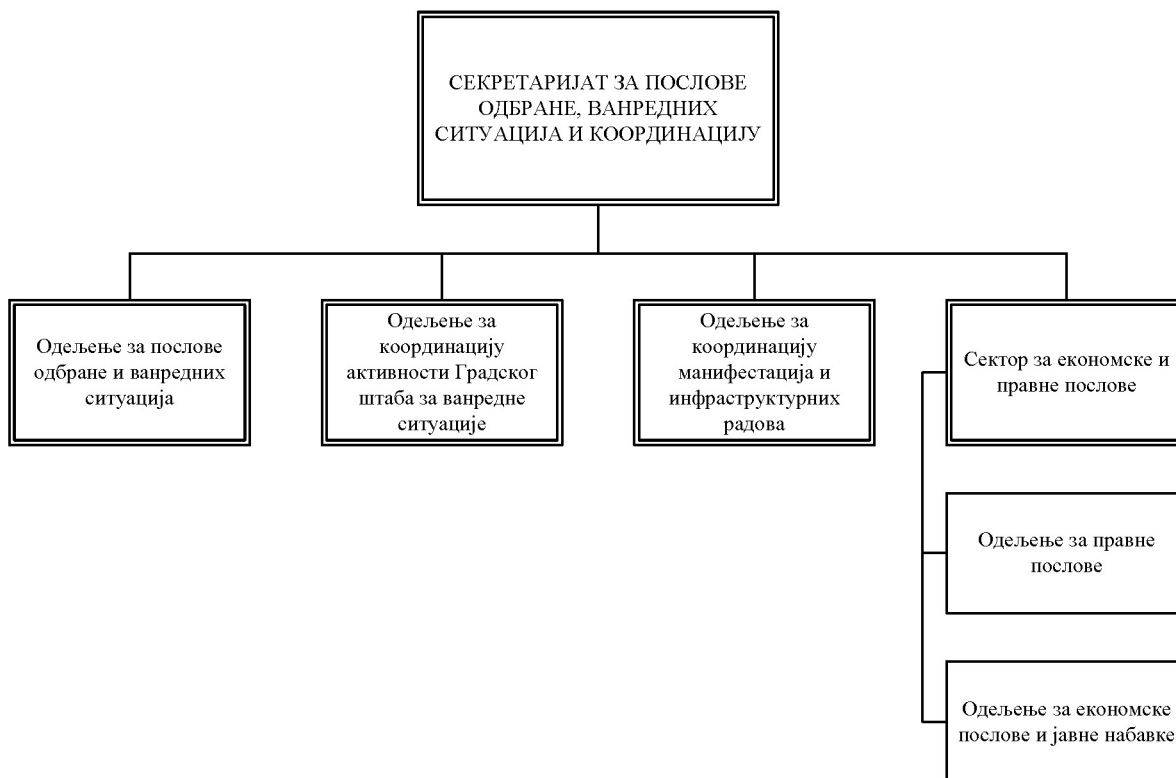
СЕКРЕТАРИЈАТ ЗА ПОСЛОВЕ ОДБРАНЕ, ВАНРЕДНИХ СИТУАЦИЈА И КООРДИНАЦИЈУ

Одељење за послове одбране и ванредних ситуација

Одељење за координацију активности Градског штаба за ванредне ситуације

Одељење за координацију манифестација и инфраструктурних радова

Сектор за економске и правне послове

Одељење за правне послове

Одељење за економске послове и јавне набавке